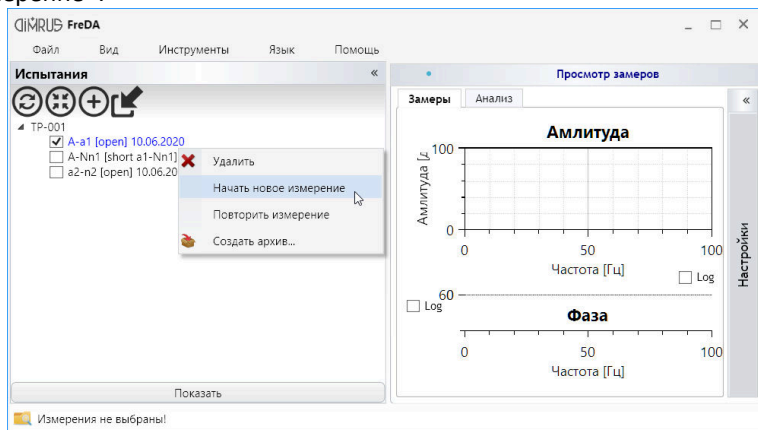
DIMRUS FreDA

Файл Вид Инструменты Язык Помощь

Испытания «

TP-001
A-a1 [open] 10.06.2020
A-Nn1 [short a1-Nn1]
a2-n2 [open] 10.06.20

Удалить
Начать новое измерение
Повторить измерение
Создать архив...

Показать

Просмотр замеров

Замеры Анализ

Амлитуда

Амплитуда [д

100

0

0 50 100

Частота [Гц]

Log

60

Log

Фаза

0 50 100

Частота [Гц]

Настройки

«

Измерения не выбраны!